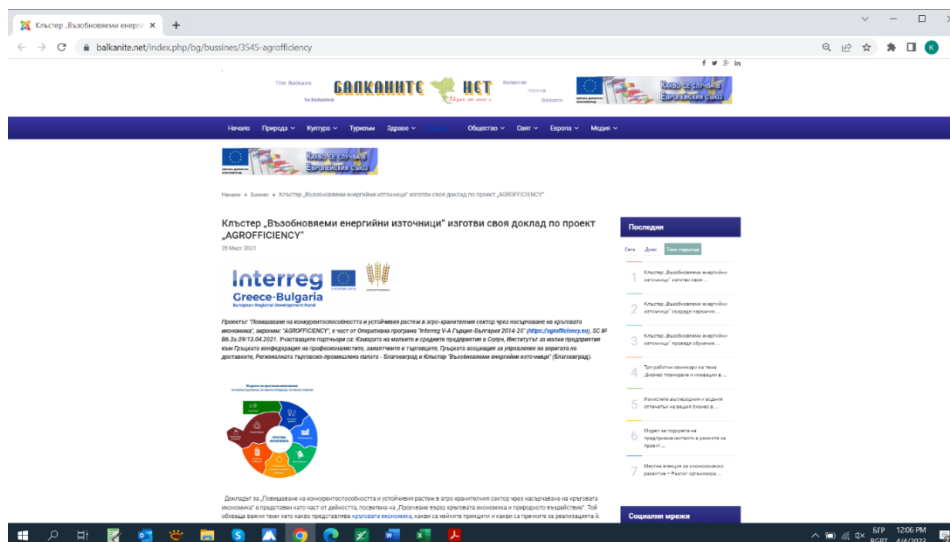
Клъстер „Възобновяеми енерг ×
+
balkanite.net/index.php/bg/bussines/3545-agrofficiency

БАЛКАНИТЕ НЕТ

Начало Природа Култура Туризъм Здраве Общество Свят Европа Медия

Какво се случва в Европейския съюз

Начало » Бизнес » Клъстер „Възобновяеми енергийни източници" изготви своя доклад по проект "AGROFFICIENCY"

Клъстер „Възобновяеми енергийни източници" изготви своя доклад по проект „AGROFFICIENCY"

28 Март 2022

Interreg
Greece-Bulgaria
European Regional Development Fund

Проектът "Повишаване на конкурентоспособността и устойчивия растеж в агро-хранителния сектор чрез насърчаване на кръговата икономика", акроним: "AGROFFICIENCY", е част от Оперативна програма "Interreg V-A Гърция-България 2014-20" (https://agrofficiency.eu), SC № B6.2a.09/13.04.2021. Участващите партньори са: Камарата на малките и средните предприятия в Солун, Институтът за малки предприятия към Гръцката конфедерация на професионалистите, занаятчиите и търговците, Гръцката асоциация за управление на веригата на доставките, Регионалната търговско-промишлена палата - Благоевград и Клъстер "Възобновяеми енергийни източници" (Благоевград).

Докладът за „Повишаване на конкурентоспособността и устойчивия растеж в агро-хранителния сектор чрез насърчаване на кръговата икономика" е представен като част от дейността, посветена на „Проучване върху кръговата икономика и природното въздействие". Той обхваща важни теми като какво представлява кръговата икономика, какви са нейните принципи и какви са пречките за реализацията ѝ.

Последни
Сега Днес Тази седмица
1 Клъстер „Възобновяеми енергийни източници" изготви своя ...
2 Клъстер „Възобновяеми енергийни източници" създаде карьерни ...
3 Клъстер „Възобновяеми енергийни източници" проведе обучение ...
4 Три работни семинара на тема „Бизнес планиране и иновации в ...
5 Изкуствата възпроизвеждат и ваят отпечатъци на вашия бизнес в ...
6 Модел за подкрепа на предприемачеството в региона на проект ...
7 Местна агенция за икономическо развитие - Регионален организира ...

Социални мрежи

БГР 12:06 PM 4/4/2022